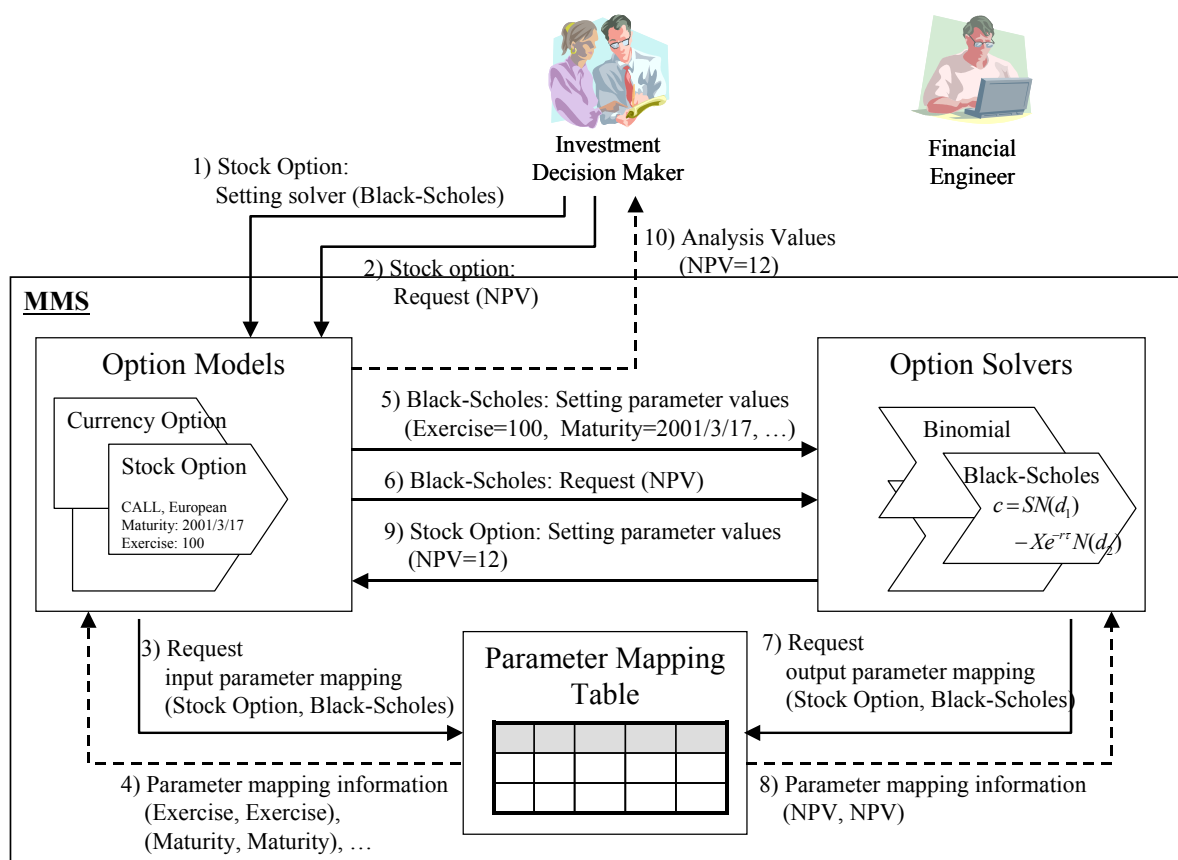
Investment Decision Maker

Financial Engineer

1) Stock Option: Setting solver (Black-Scholes)

10) Analysis Values (NPV=12)

2) Stock option: Request (NPV)

MMS

Option Models

Currency Option

Stock Option

CALL, European
Maturity: 2001/3/17
Exercise: 100

5) Black-Scholes: Setting parameter values (Exercise=100, Maturity=2001/3/17, …)

6) Black-Scholes: Request (NPV)

9) Stock Option: Setting parameter values (NPV=12)

Option Solvers

Binomial

Black-Scholes
$c = SN(d_1)$
$-Xe^{-r\tau}N(d_2)$

3) Request input parameter mapping (Stock Option, Black-Scholes)

Parameter Mapping Table

7) Request output parameter mapping (Stock Option, Black-Scholes)

4) Parameter mapping information (Exercise, Exercise), (Maturity, Maturity), …

8) Parameter mapping information (NPV, NPV)